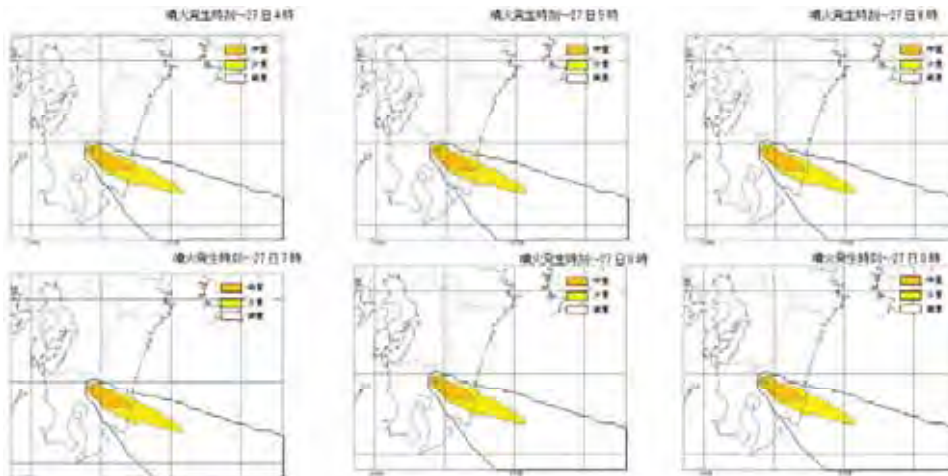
噴火発生時刻→27日4時
多量
少量
微量

噴火発生時刻→27日5時
多量
少量
微量

噴火発生時刻→27日6時
多量
少量
微量

噴火発生時刻→27日7時
多量
少量
微量

噴火発生時刻→27日8時
多量
少量
微量

噴火発生時刻→27日9時
多量
少量
微量